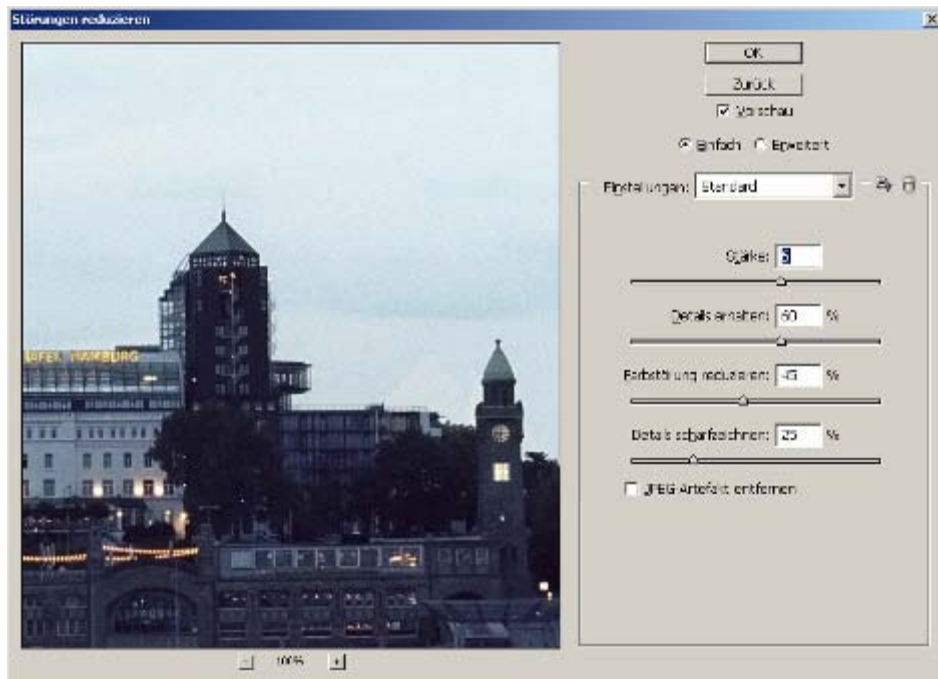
Störungen reduzieren

OK

Zurück

Vorschau

Einfach Erweitert

Einstellungen: Standard

Stärke: 6

Details erhalten: 60 %

Farbstörung reduzieren: 45 %

Details scharfzeichnen: 25 %

JPEG-Artefakt entfernen

100%

EIFEL HAMBURG